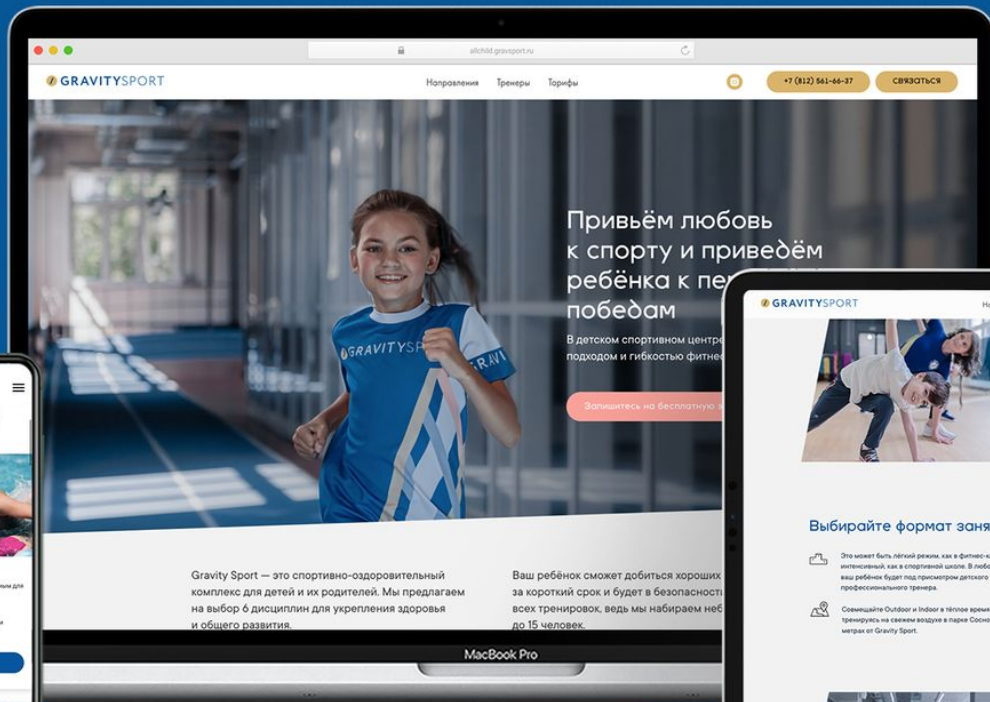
allchild.gravsport.ru

GRAVITYSPORT

Направления Тренеры Тарифы

+7 (812) 561-66-37

связаться

Привьём любовь к спорту и приведём ребёнка к пе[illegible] победам

В детском спортивном центре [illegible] подходом и гибкостью фитне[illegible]

Запишитесь на бесплатную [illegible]

GRAVITYSPORT

Gravity Sport — это спортивно-оздоровительный комплекс для детей и их родителей. Мы предлагаем на выбор 6 дисциплин для укрепления здоровья и общего развития.

Ваш ребёнок сможет добиться хороших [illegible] за короткий срок и будет в безопасност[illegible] всех тренировок, ведь мы набираем неб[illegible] до 15 человек.

MacBook Pro

GRAVITYSPORT

Выбирайте формат заня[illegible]

Это может быть лёгкий режим, как в фитнес-к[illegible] интенсивный, как в спортивной школе. В любо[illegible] ваш ребёнок будет под присмотром детского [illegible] профессионального тренера.

Совмещайте Outdoor и Indoor в тёплое время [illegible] тренируясь на свежем воздухе в парке Сосно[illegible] метрах от Gravity Sport.